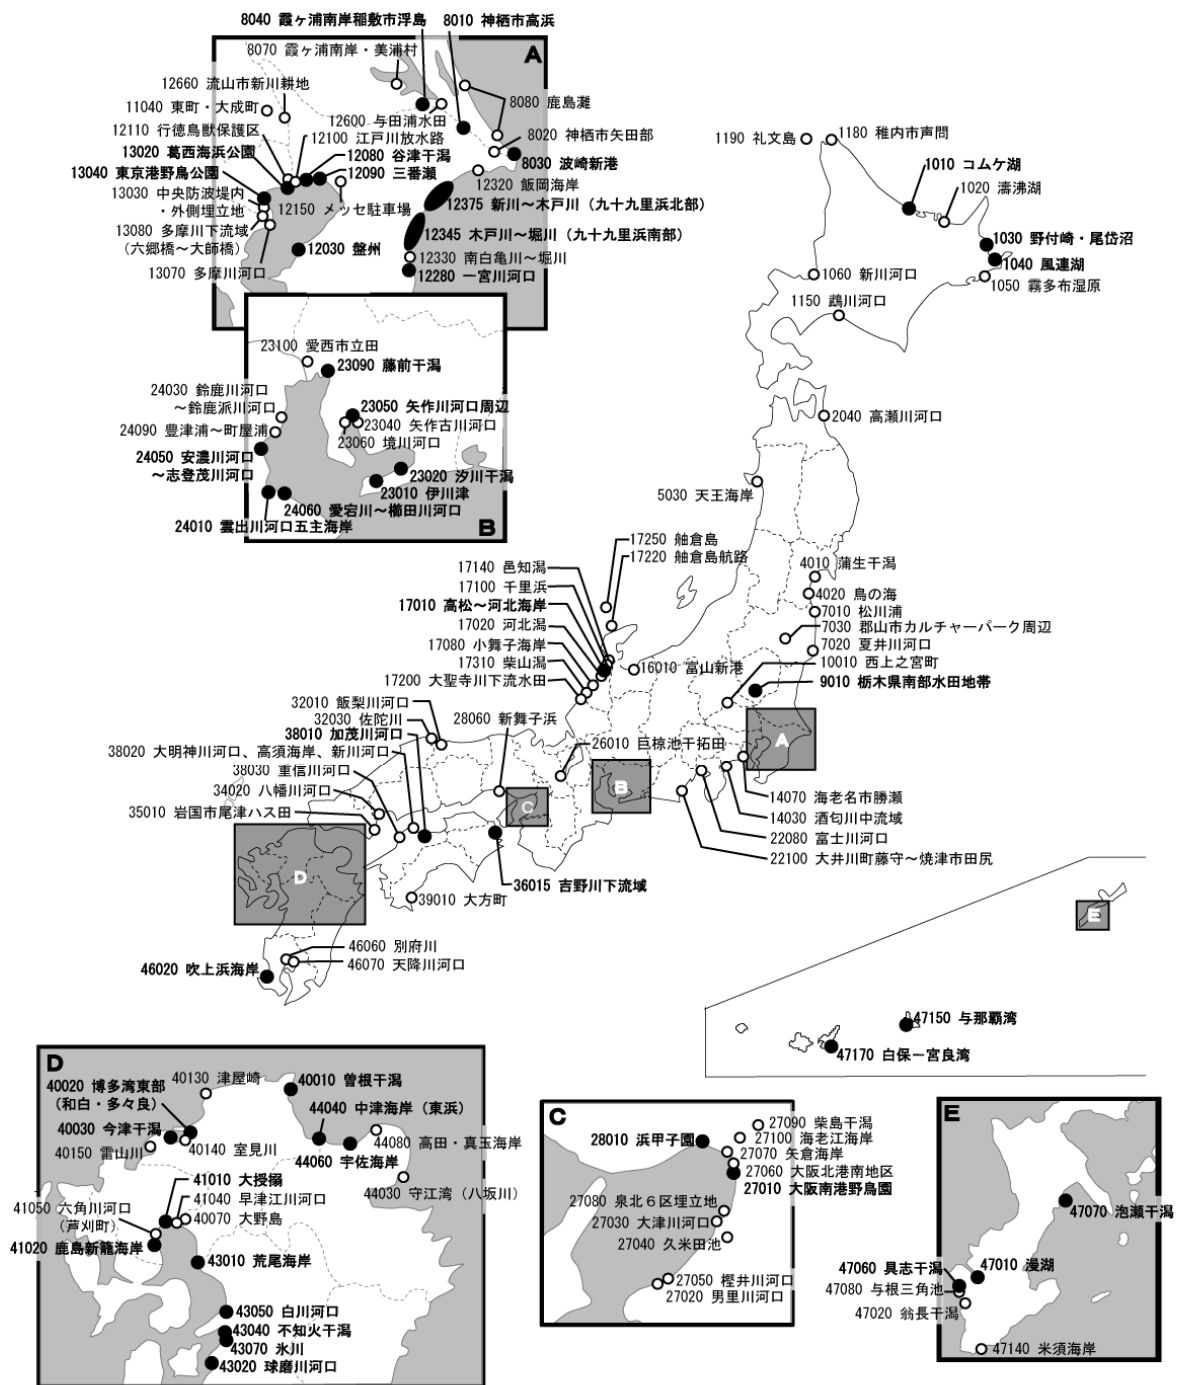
A
8040 霞ヶ浦南岸稲敷市浮島
8010 神栖市高浜
8070 霞ヶ浦南岸・美浦村
12660 流山市新川耕地
11040 東町・大成町
8080 鹿島灘
12600 与田浦水田
12110 行徳鳥獣保護区
8020 神栖市矢田部
12100 江戸川放水路
13020 葛西海浜公園
12080 谷津干潟
8030 波崎新港
13040 東京港野鳥公園
12090 三番瀬
12320 飯岡海岸
13030 中央防波堤内・外側埋立地
12150 メッセ駐車場
12375 新川～木戸川（九十九里浜北部）
13080 多摩川下流域（六郷橋～大師橋）
12345 木戸川～堀川（九十九里浜南部）
12030 盤州
12330 南白亀川～堀川
13070 多摩川河口
12280 一宮川河口

B
23100 愛西市立田
23090 藤前干潟
24030 鈴鹿川河口～鈴鹿派川河口
23050 矢作川河口周辺
23040 矢作古川河口
24090 豊津浦～町屋浦
23060 境川河口
24050 安濃川河口～志登茂川河口
23020 汐川干潟
23010 伊川津
24060 愛宕川～櫛田川河口
24010 雲出川河口五主海岸

1190 礼文島
1180 稚内市声問
1010 コムケ湖
1020 濤沸湖
1030 野付崎・尾岱沼
1040 風蓮湖
1060 新川河口
1050 霧多布湿原
1150 鵡川河口
2040 高瀬川河口
5030 天王海岸
17250 舳倉島
17220 舳倉島航路
17140 邑知潟
17100 千里浜
4010 蒲生干潟
17010 高松～河北海岸
4020 鳥の海
17020 河北潟
7010 松川浦
7030 郡山市カルチャーパーク周辺
17080 小舞子海岸
7020 夏井川河口
17310 柴山潟
16010 富山新港
10010 西上之宮町
17200 大聖寺川下流水田
9010 栃木県南部水田地帯
32010 飯梨川河口
32030 佐陀川
28060 新舞子浜
38010 加茂川河口
26010 巨椋池干拓田
38020 大明神川河口、高須海岸、新川河口
38030 重信川河口
34020 八幡川河口
14070 海老名市勝瀬
35010 岩国市尾津ハス田
C
B
A
14030 酒匂川中流域
22080 富士川河口
D
22100 大井川町藤守～焼津市田尻
36015 吉野川下流域
39010 大方町
E
46060 別府川
46020 吹上浜海岸
46070 天降川河口
47150 与那覇湾
47170 白保－宮良湾

D
40020 博多湾東部（和白・多々良）
40130 津屋崎
40010 曽根干潟
44040 中津海岸（東浜）
40030 今津干潟
40140 室見川
44080 高田・真玉海岸
40150 雷山川
44060 宇佐海岸
44030 守江湾（八坂川）
41010 大授搦
41040 早津江川河口
41050 六角川河口（芦刈町）
40070 大野島
41020 鹿島新籠海岸
43010 荒尾海岸
43050 白川河口
43040 不知火干潟
43070 氷川
43020 球磨川河口

C
27090 柴島干潟
28010 浜甲子園
27100 海老江海岸
27070 矢倉海岸
27060 大阪北港南地区
27010 大阪南港野鳥園
27080 泉北6区埋立地
27030 大津川河口
27040 久米田池
27050 樫井川河口
27020 男里川河口

E
47070 泡瀬干潟
47060 具志干潟
47010 漫湖
47080 与根三角池
47020 翁長干潟
47140 米須海岸